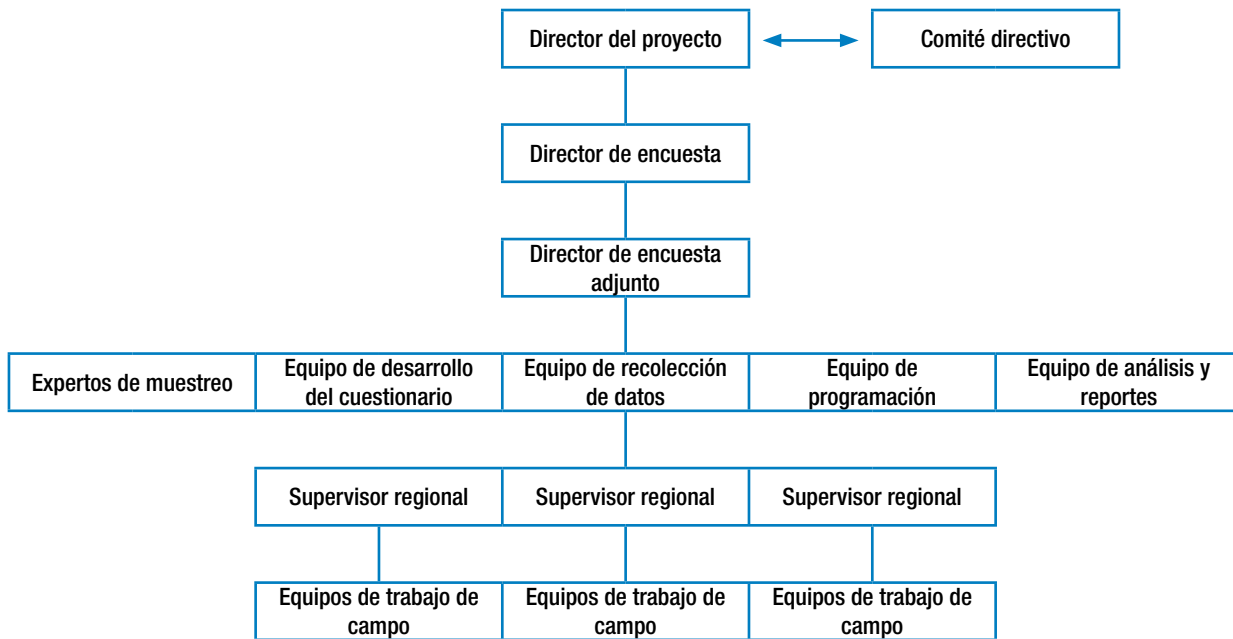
Director del proyecto

Comité directivo

Director de encuesta

Director de encuesta adjunto

Expertos de muestreo

Equipo de desarrollo del cuestionario

Equipo de recolección de datos

Equipo de programación

Equipo de análisis y reportes

Supervisor regional

Supervisor regional

Supervisor regional

Equipos de trabajo de campo

Equipos de trabajo de campo

Equipos de trabajo de campo